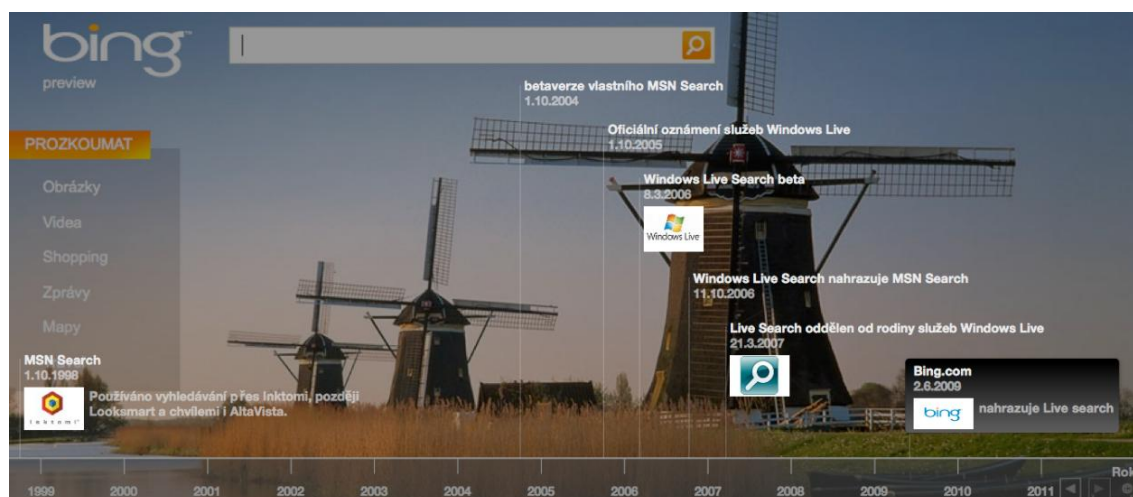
bing
preview

PROZKOUMAT
Obrázky
Videa
Shopping
Zprávy
Mapy

betaverze vlastního MSN Search
1.10.2004

Oficiální oznámení služeb Windows Live
1.10.2005

Windows Live Search beta
8.3.2006

Windows Live

Windows Live Search nahrazuje MSN Search
11.10.2006

Live Search oddělen od rodiny služeb Windows Live
21.3.2007

MSN Search
1.10.1998

Inktomi
Používáno vyhledávání přes Inktomi, později Looksmart a chvílemi i AltaVista.

Bing.com
2.6.2009
bing nahrazuje Live search

1999 2000 2001 2002 2003 2004 2005 2006 2007 2008 2009 2010 2011
Rok